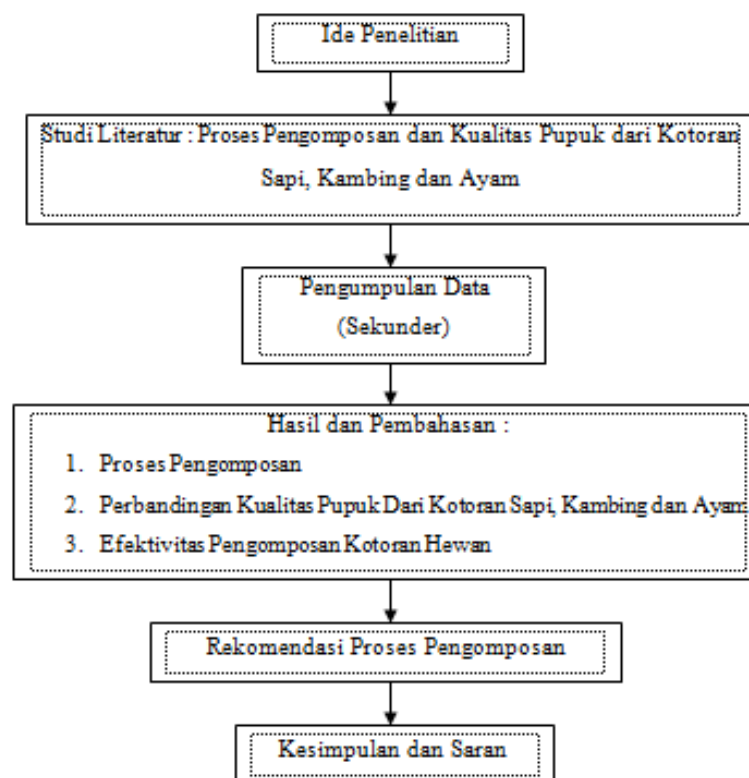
Ide Penelitian

Studi Literatur : Proses Pengomposan dan Kualitas Pupuk dari Kotoran Sapi, Kambing dan Ayam

Pengumpulan Data
(Sekunder)

Hasil dan Pembahasan :
1. Proses Pengomposan
2. Perbandingan Kualitas Pupuk Dari Kotoran Sapi, Kambing dan Ayam
3. Efektivitas Pengomposan Kotoran Hewan

Rekomendasi Proses Pengomposan

Kesimpulan dan Saran